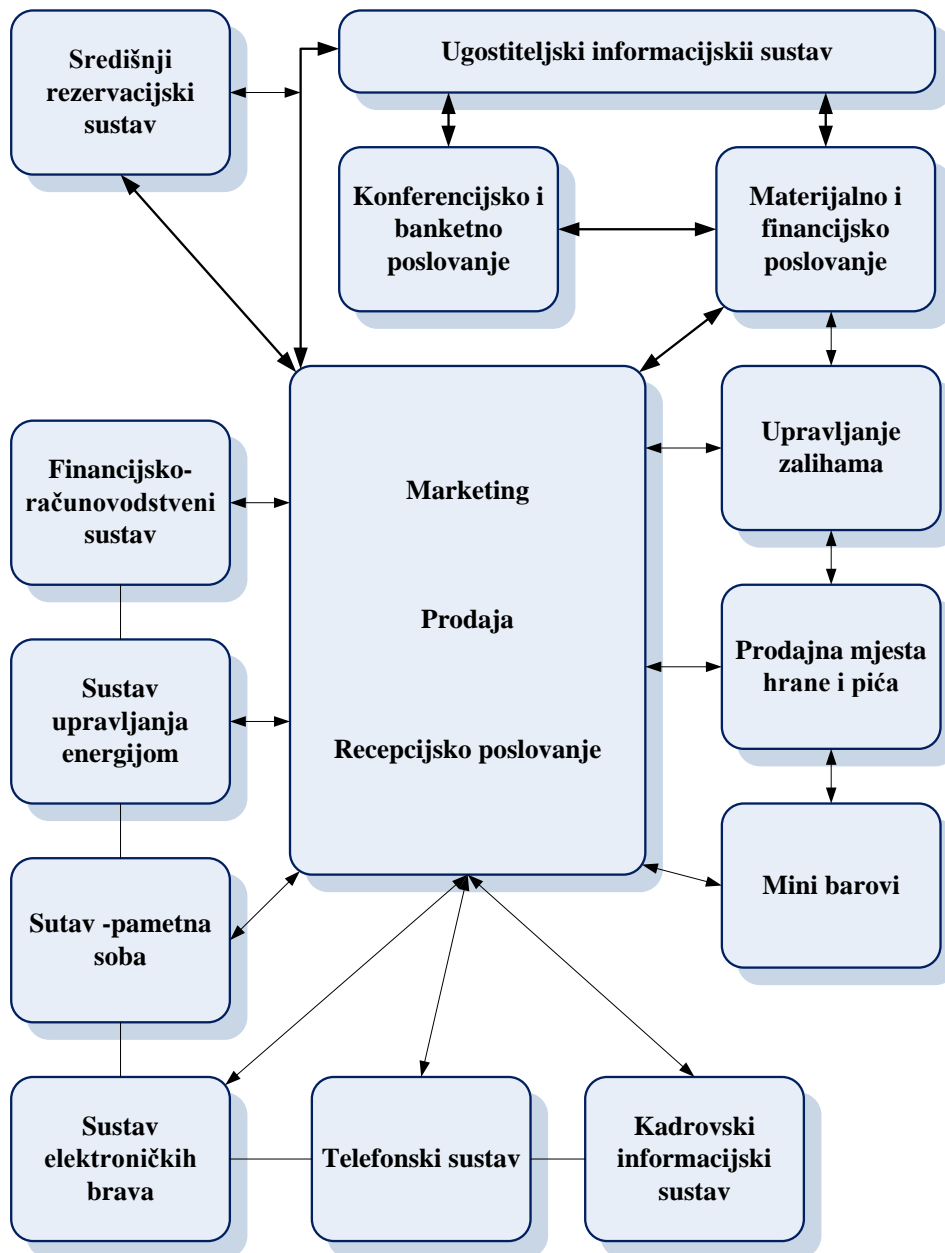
Središnji rezervacijski sustav

Ugostiteljski informacijskii sustav

Konferencijsko i banketno poslovanje

Materijalno i financijsko poslovanje

Marketing

Prodaja

Recepcijsko poslovanje

Upravljanje zalihama

Financijsko-računovodstveni sustav

Prodajna mjesta hrane i pića

Sustav upravljanja energijom

Mini barovi

Sutav -pametna soba

Sustav elektroničkih brava

Telefonski sustav

Kadrovski informacijski sustav